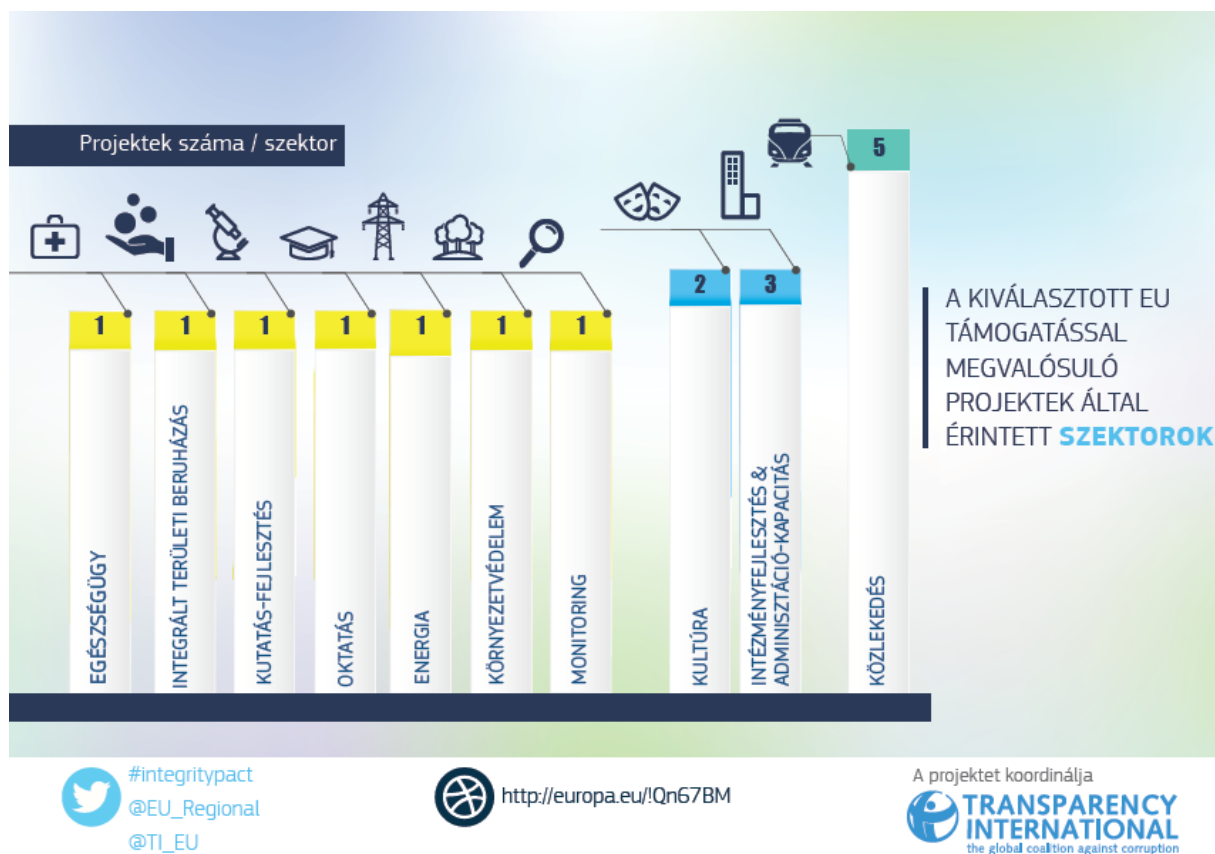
Projektek száma / szektor

1 EGÉSZSÉGÜGY
1 INTEGRÁLT TERÜLETI BERUHÁZÁS
1 KUTATÁS-FEJLESZTÉS
1 OKTATÁS
1 ENERGIA
1 KÖRNYEZETVÉDELEM
1 MONITORING
2 KULTÚRA
3 INTÉZMÉNYFEJLESZTÉS & ADMINISZTÁCIÓ-KAPACITÁS
5 KÖZLEKEDÉS

A KIVÁLASZTOTT EU TÁMOGATÁSSAL MEGVALÓSULÓ PROJEKTEK ÁLTAL ÉRINTETT SZEKTOROK

#integritypact
@EU_Regional
@TI_EU

http://europa.eu/!Qn67BM

A projektet koordinálja
TRANSPARENCY INTERNATIONAL
the global coalition against corruption